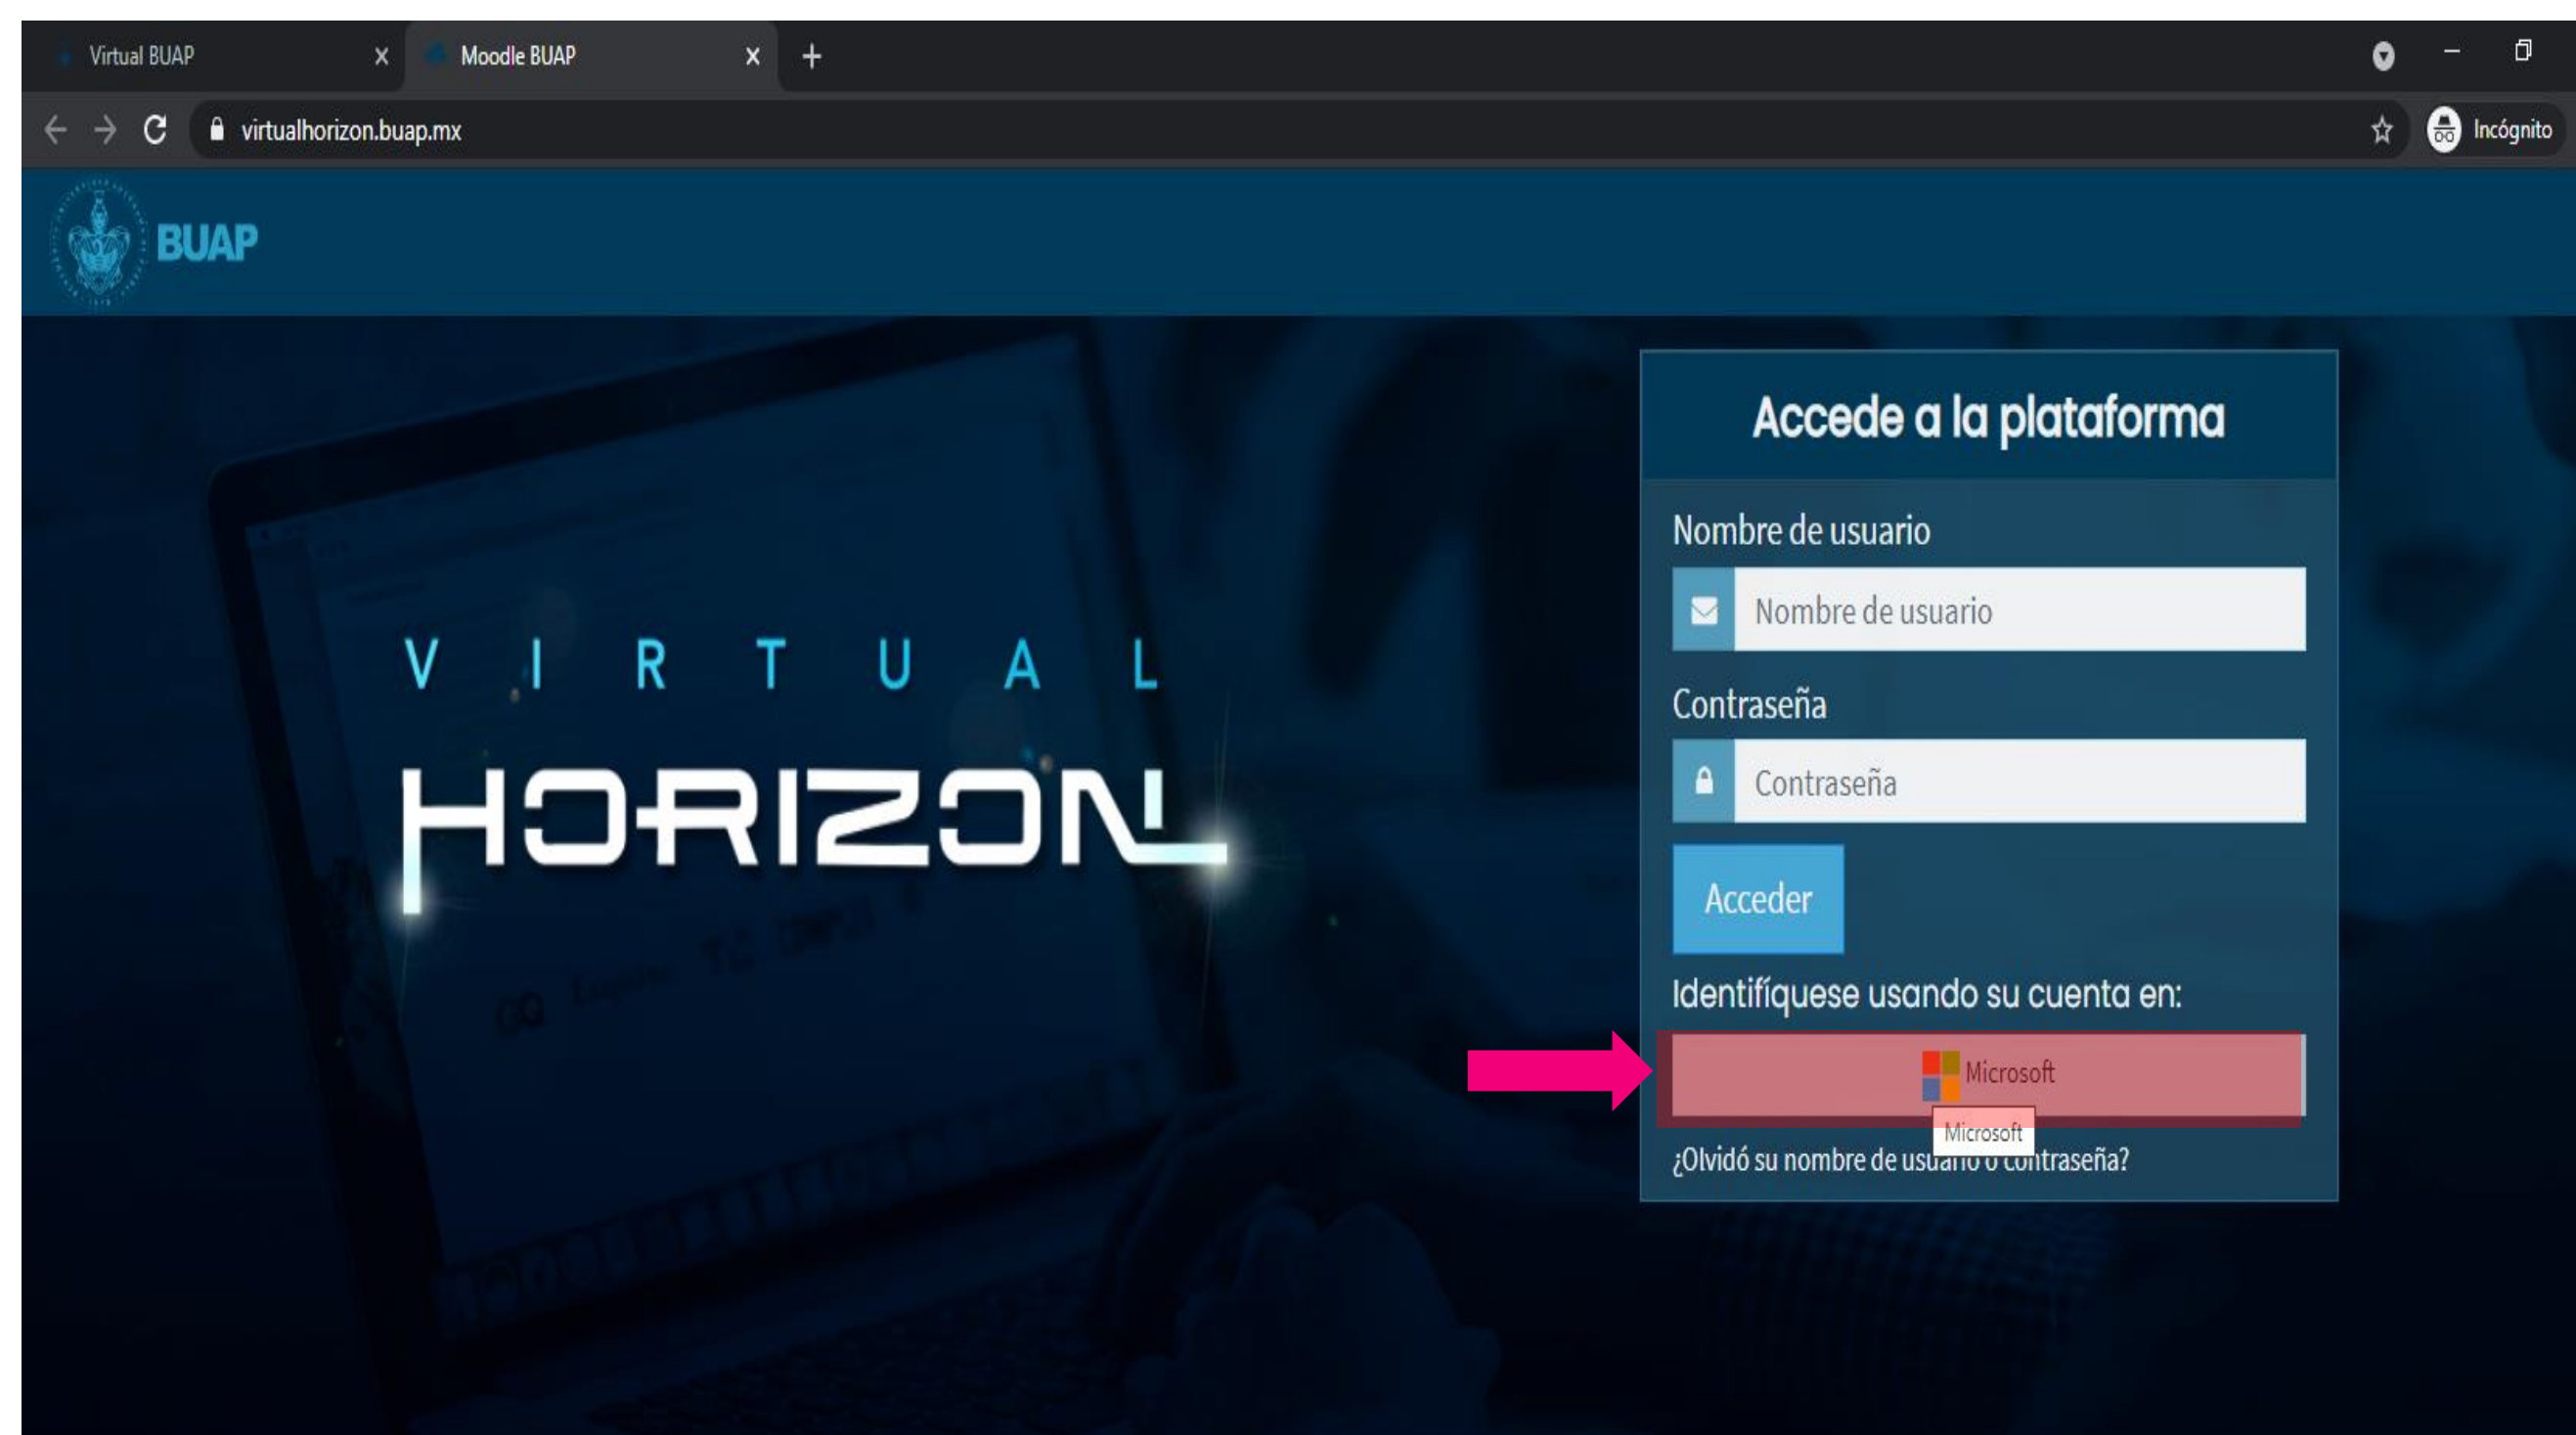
Virtual BUAP
Moodle BUAP
virtualhorizon.buap.mx
Incógnito

BUAP

VIRTUAL
HORIZON

Accede a la plataforma

Nombre de usuario
Nombre de usuario
Contraseña
Contraseña
Acceder

Identifíquese usando su cuenta en:
Microsoft
Microsoft
¿Olvidó su nombre de usuario o contraseña?